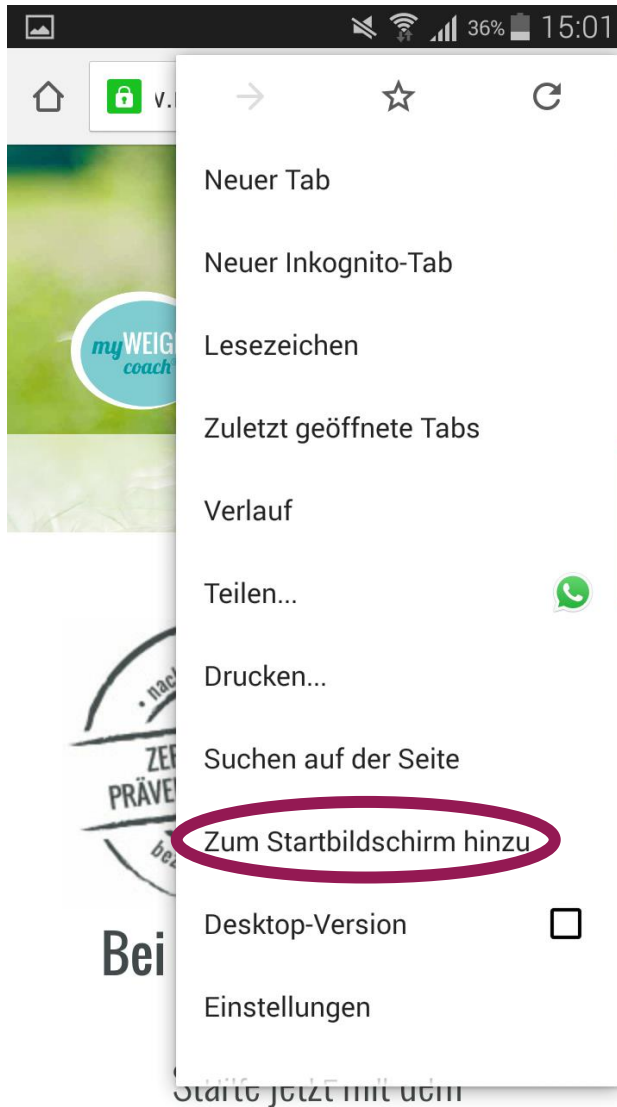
36% 15:01

v.

myWEIG coach

nach ZER PRÄVE be

Bei

Neuer Tab

Neuer Inkognito-Tab

Lesezeichen

Zuletzt geöffnete Tabs

Verlauf

Teilen...

Drucken...

Suchen auf der Seite

Zum Startbildschirm hinzu

Desktop-Version

Einstellungen

Starte jetzt mit dem